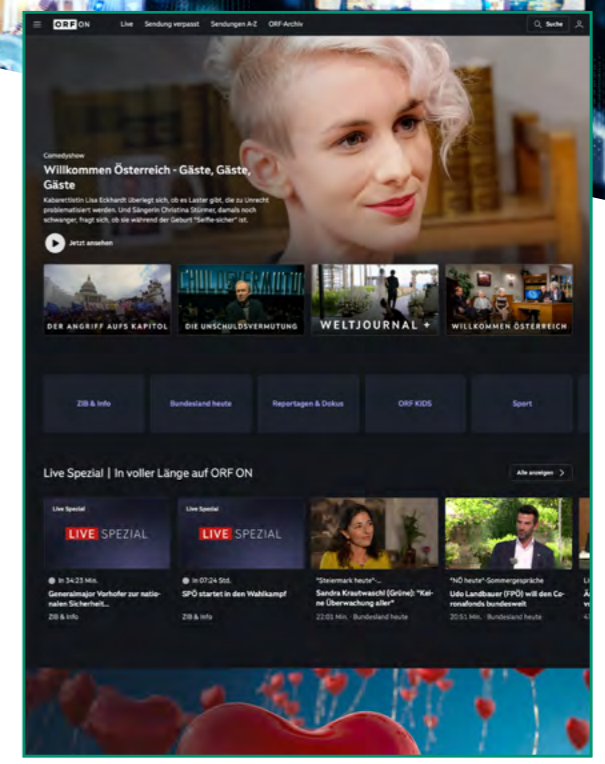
ORF ON Live Sendung verpasst Sendungen A-Z ORF-Archiv Suche

Comedyshow

Willkommen Österreich - Gäste, Gäste, Gäste

Kabarettistin Lisa Eckhardt überlegt sich, ob es Laster gibt, die zu Unrecht problematisiert werden. Und Sängerin Christina Stürmer, damals noch schwanger, fragt sich, ob sie während der Geburt "Selfie-sicher" ist.

Jetzt ansehen

DER ANGRIFF AUFS KAPITOL

DIE UNSCHULDSVERMUTUNG

WELTJOURNAL +

WILLKOMMEN ÖSTERREICH

ZIB & Info

Bundesland heute

Reportagen & Dokus

ORF KIDS

Sport

Live Spezial | In voller Länge auf ORF ON

Alle anzeigen

Live Spezial
LIVE SPEZIAL
In 34:23 Min.
Generalmajor Vorhofer zur nationalen Sicherheit...
ZIB & Info

Live Spezial
LIVE SPEZIAL
In 07:24 Std.
SPÖ startet in den Wahlkampf
ZIB & Info

"Steiermark heute"-...
Sandra Krautwaschl (Grüne): "Keine Überwachung aller"
22:01 Min. · Bundesland heute

"NÖ heute"-Sommergespräche
Udo Landbauer (FPÖ) will den Coronafonds bundesweit
20:51 Min. · Bundesland heute